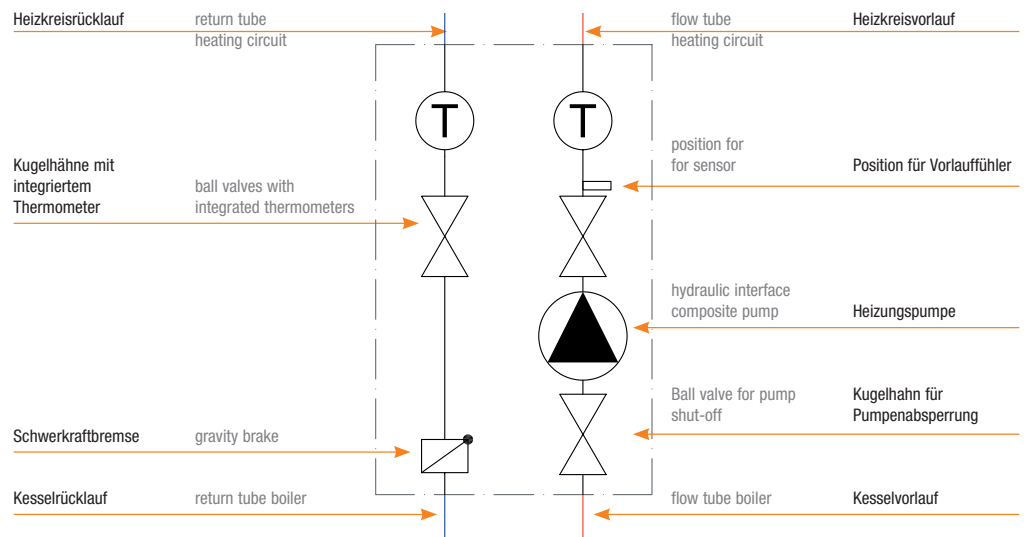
Heizkreisrücklauf
return tube
heating circuit

flow tube
heating circuit
Heizkreisvorlauf

T
T

Kugelhähne mit integriertem Thermometer
ball valves with integrated thermometers

position for
for sensor
Position für Vorlauffühler

hydraulic interface composite pump
Heizungspumpe

Ball valve for pump shut-off
Kugelhahn für Pumpenabsperrung

Schwerkraftbremse
gravity brake

Kesselrücklauf
return tube boiler

flow tube boiler
Kesselvorlauf